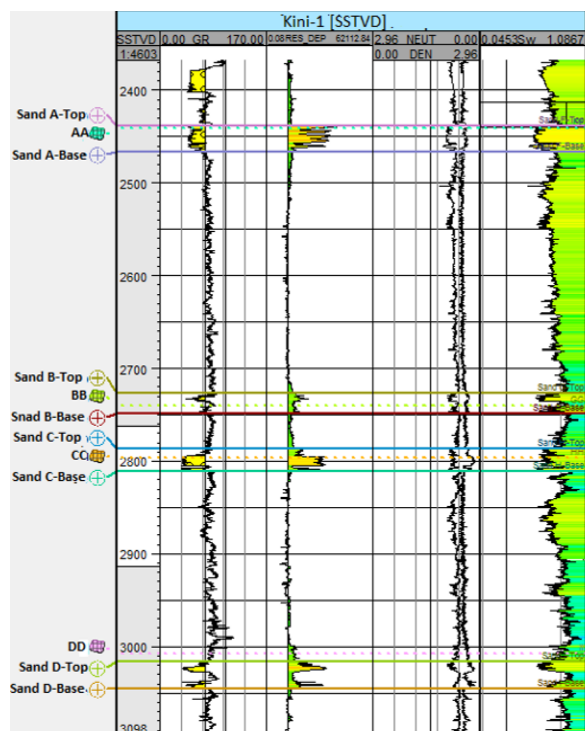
Kini-1 [SSTVD]

| SSTVD | 0.00 GR 170.00 | 0.08 RES_DEP 62112.84 | 2.96 NEUT 0.00 | 0.0453 Sw 1.0867 |
|---|---|---|---|---|
| 1:4603 | | | 0.00 DEN 2.96 | |

2400
2500
2600
2700
2800
2900
3000
3098

Sand A-Top
AA
Sand A-Base
Sand B-Top
BB
Snad B-Base
Sand C-Top
CC
Sand C-Base
DD
Sand D-Top
Sand D-Base

Sand A-Top
Sand A-Base
Sand B-Top
BB
Sand B-Base
Sand C-Top
CC
Sand C-Base
Sand D-Top
Sand D-Base